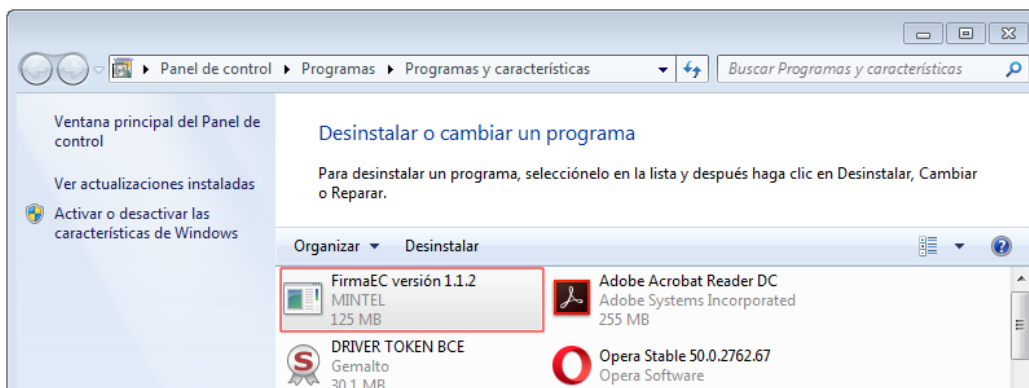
▸ Panel de control ▸ Programas ▸ Programas y características

Buscar Programas y características

Ventana principal del Panel de control

Ver actualizaciones instaladas

Activar o desactivar las características de Windows

Desinstalar o cambiar un programa

Para desinstalar un programa, selecciónelo en la lista y después haga clic en Desinstalar, Cambiar o Reparar.

Organizar ▾ Desinstalar

FirmaEC versión 1.1.2
MINTEL
125 MB

Adobe Acrobat Reader DC
Adobe Systems Incorporated
255 MB

DRIVER TOKEN BCE
Gemalto
30.1 MB

Opera Stable 50.0.2762.67
Opera Software